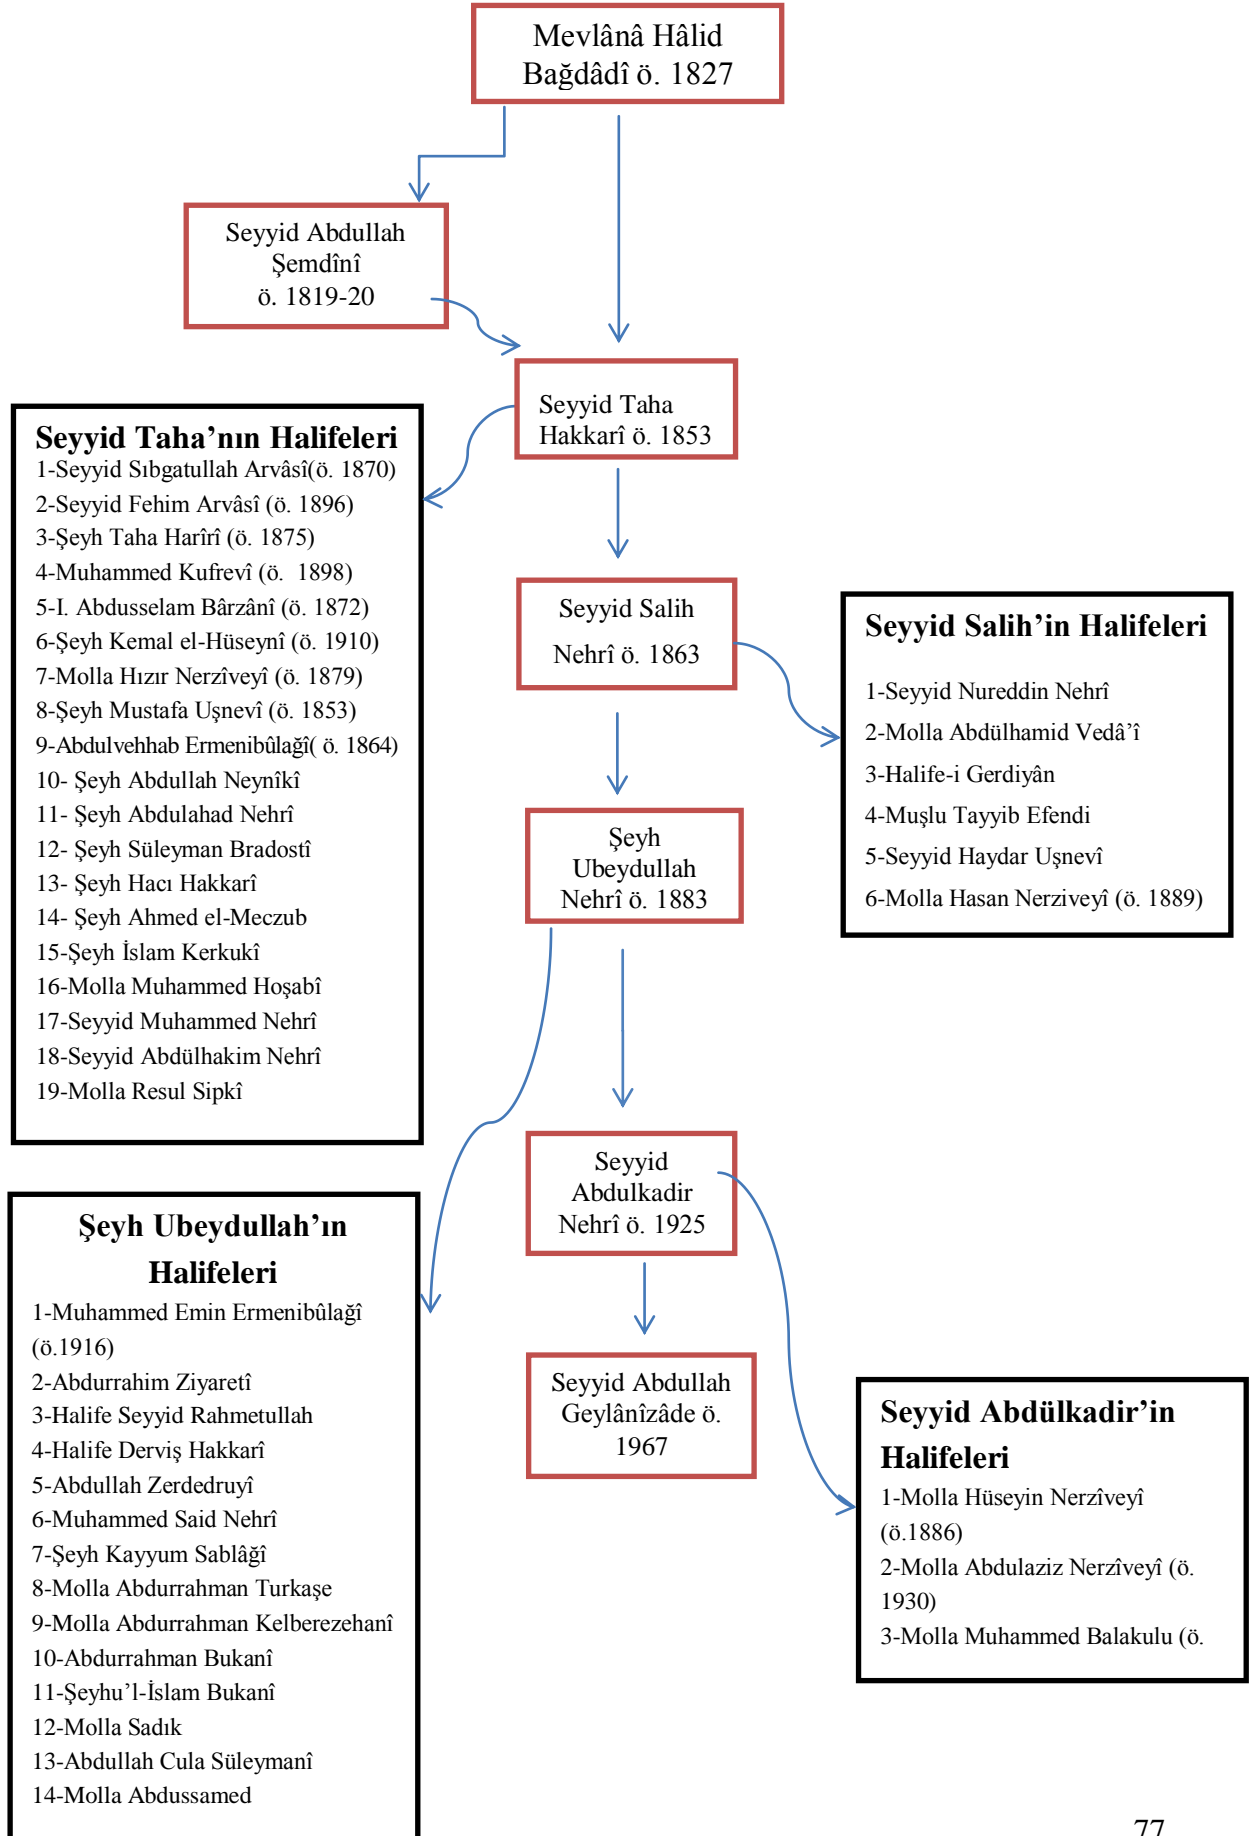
Mevlânâ Hâlid Bağdâdî ö. 1827

Seyyid Abdullah Şemdînî ö. 1819-20

Seyyid Taha Hakkarî ö. 1853

Seyyid Taha'nın Halifeleri
1-Seyyid Sıbgatullah Arvâsî(ö. 1870)
2-Seyyid Fehim Arvâsî (ö. 1896)
3-Şeyh Taha Harîrî (ö. 1875)
4-Muhammed Kufrevî (ö. 1898)
5-I. Abdusselam Bârzânî (ö. 1872)
6-Şeyh Kemal el-Hüseynî (ö. 1910)
7-Molla Hızır Nerzîveyî (ö. 1879)
8-Şeyh Mustafa Uşnevî (ö. 1853)
9-Abdulvehhab Ermenibûlağî( ö. 1864)
10- Şeyh Abdullah Neynîkî
11- Şeyh Abdulahad Nehrî
12- Şeyh Süleyman Bradostî
13- Şeyh Hacı Hakkarî
14- Şeyh Ahmed el-Meczub
15-Şeyh İslam Kerkukî
16-Molla Muhammed Hoşabî
17-Seyyid Muhammed Nehrî
18-Seyyid Abdülhakim Nehrî
19-Molla Resul Sipkî

Seyyid Salih Nehrî ö. 1863

Seyyid Salih'in Halifeleri
1-Seyyid Nureddin Nehrî
2-Molla Abdülhamid Vedâ'î
3-Halife-i Gerdiyân
4-Muşlu Tayyib Efendi
5-Seyyid Haydar Uşnevî
6-Molla Hasan Nerziveyî (ö. 1889)

Şeyh Ubeydullah Nehrî ö. 1883

Seyyid Abdulkadir Nehrî ö. 1925

Şeyh Ubeydullah'ın Halifeleri
1-Muhammed Emin Ermenibûlağî (ö.1916)
2-Abdurrahim Ziyaretî
3-Halife Seyyid Rahmetullah
4-Halife Derviş Hakkarî
5-Abdullah Zerdedruyî
6-Muhammed Said Nehrî
7-Şeyh Kayyum Sablâğî
8-Molla Abdurrahman Turkaşe
9-Molla Abdurrahman Kelberezehanî
10-Abdurrahman Bukanî
11-Şeyhu'l-İslam Bukanî
12-Molla Sadık
13-Abdullah Cula Süleymanî
14-Molla Abdussamed

Seyyid Abdullah Geylânîzâde ö. 1967

Seyyid Abdülkadir'in Halifeleri
1-Molla Hüseyin Nerzîveyî (ö.1886)
2-Molla Abdulaziz Nerzîveyî (ö. 1930)
3-Molla Muhammed Balakulu (ö.

77